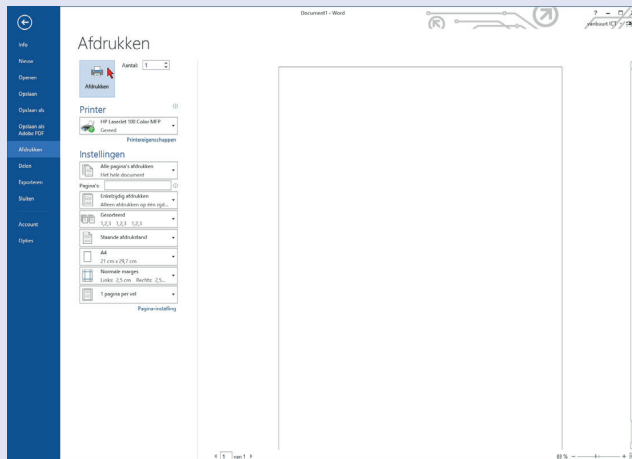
Document1 - Word

?

vanbuuri ICT

Info

Nieuw

Openen

Opslaan

Opslaan als

Opslaan als Adobe PDF

Afdrukken

Delen

Exporteren

Sluiten

Account

Opties

Afdrukken

Aantal: 1

Afdrukken

Printer

HP LaserJet 100 Color MFP

Gereed

Printereigenschappen

Instellingen

Alle pagina's afdrukken

Het hele document

Pagina's:

Enkelzijdig afdrukken

Alleen afdrukken op één zijd...

Gesorteerd

1,2,3 1,2,3 1,2,3

Staande afdrukstand

A4

21 cm x 29,7 cm

Normale marges

Links: 2,5 cm Rechts: 2,5...

1 pagina per vel

Pagina-instelling

1 van 1

81 %